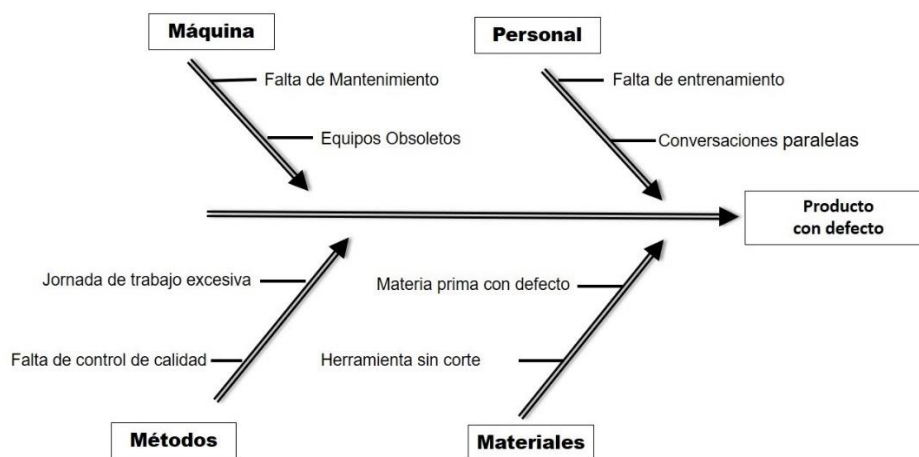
Máquina

Falta de Mantenimiento

Equipos Obsoletos

Personal

Falta de entrenamiento

Conversaciones paralelas

Producto con defecto

Jornada de trabajo excesiva

Falta de control de calidad

Materia prima con defecto

Herramienta sin corte

Métodos

Materiales